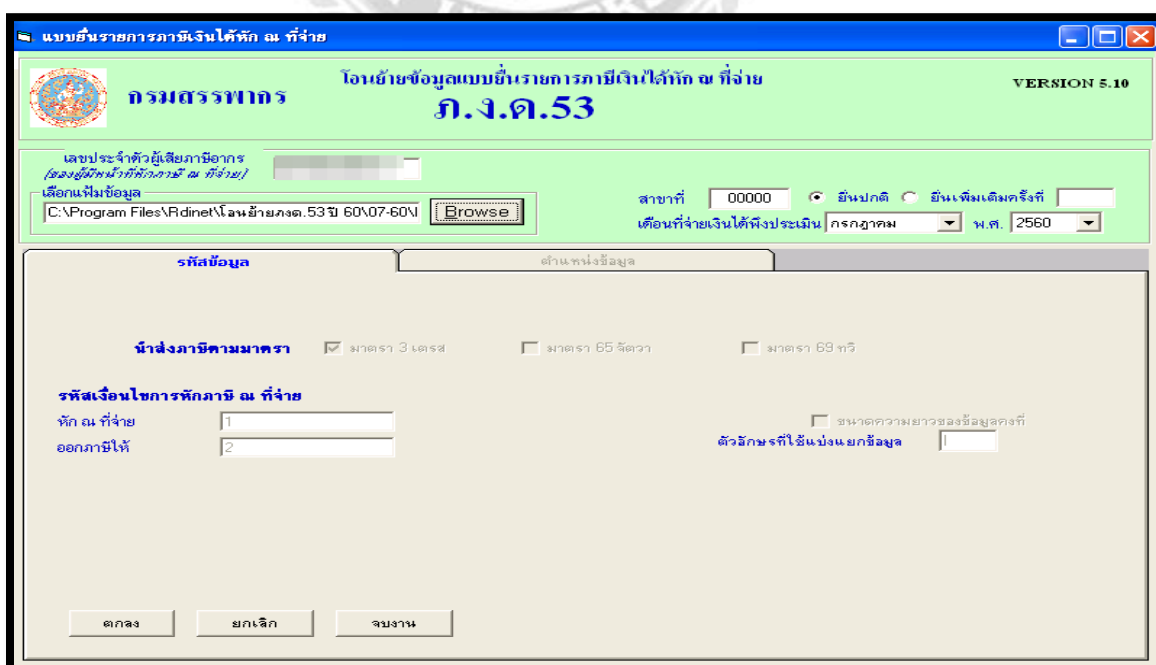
แบบยื่นรายการภาษีเงินได้หัก ณ ที่จ่าย

กรมสรรพากร

โอนย้ายข้อมูลแบบยื่นรายการภาษีเงินได้หัก ณ ที่จ่าย

ภ.ง.ด.53

VERSION 5.10

เลขประจำตัวผู้เสียภาษีอากร
(ของผู้มีหน้าที่หักภาษี ณ ที่จ่าย)

เลือกแฟ้มข้อมูล

C:\Program Files\Rdinet\โอนย้ายภงด.53ปี 60\07-60\l

Browse

สาขาที่ 00000 ยื่นปกติ ยื่นเพิ่มเติมครั้งที่

เดือนที่จ่ายเงินได้พึงประเมิน กรกฎาคม พ.ศ. 2560

รหัสข้อมูล

ตำแหน่งข้อมูล

นำส่งภาษีตามมาตรา

มาตรา 3 เตรส

มาตรา 65 จัตวา

มาตรา 69 ทวิ

รหัสเงื่อนไขการหักภาษี ณ ที่จ่าย

หัก ณ ที่จ่าย 1

ออกภาษีให้ 2

ขนาดความยาวของข้อมูลคงที่

ตัวอักษรที่ใช้แบ่งแยกข้อมูล |

ตกลง

ยกเลิก

จบงาน